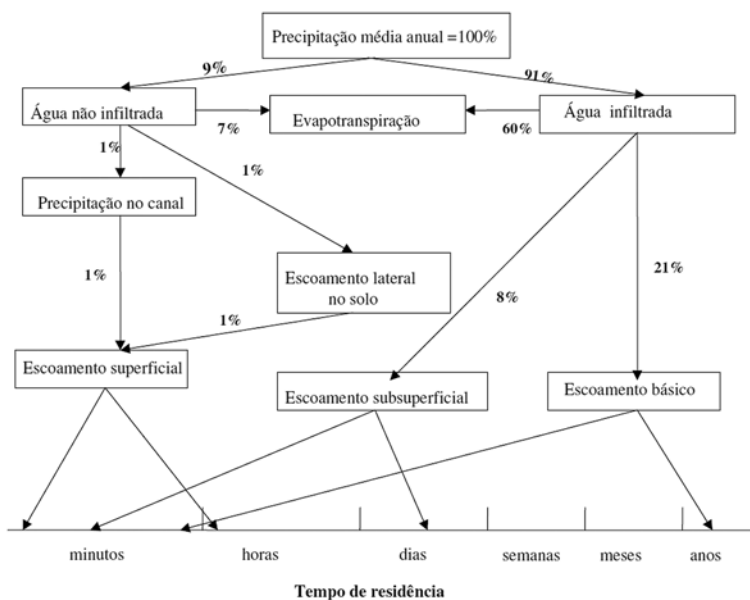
Precipitação média anual =100%

9%

91%

Água não infiltrada

7%

Evapotranspiração

60%

Água infiltrada

1%

1%

Precipitação no canal

1%

Escoamento lateral no solo

8%

21%

1%

Escoamento superficial

Escoamento subsuperficial

Escoamento básico

minutos

horas

dias

semanas

meses

anos

Tempo de residência